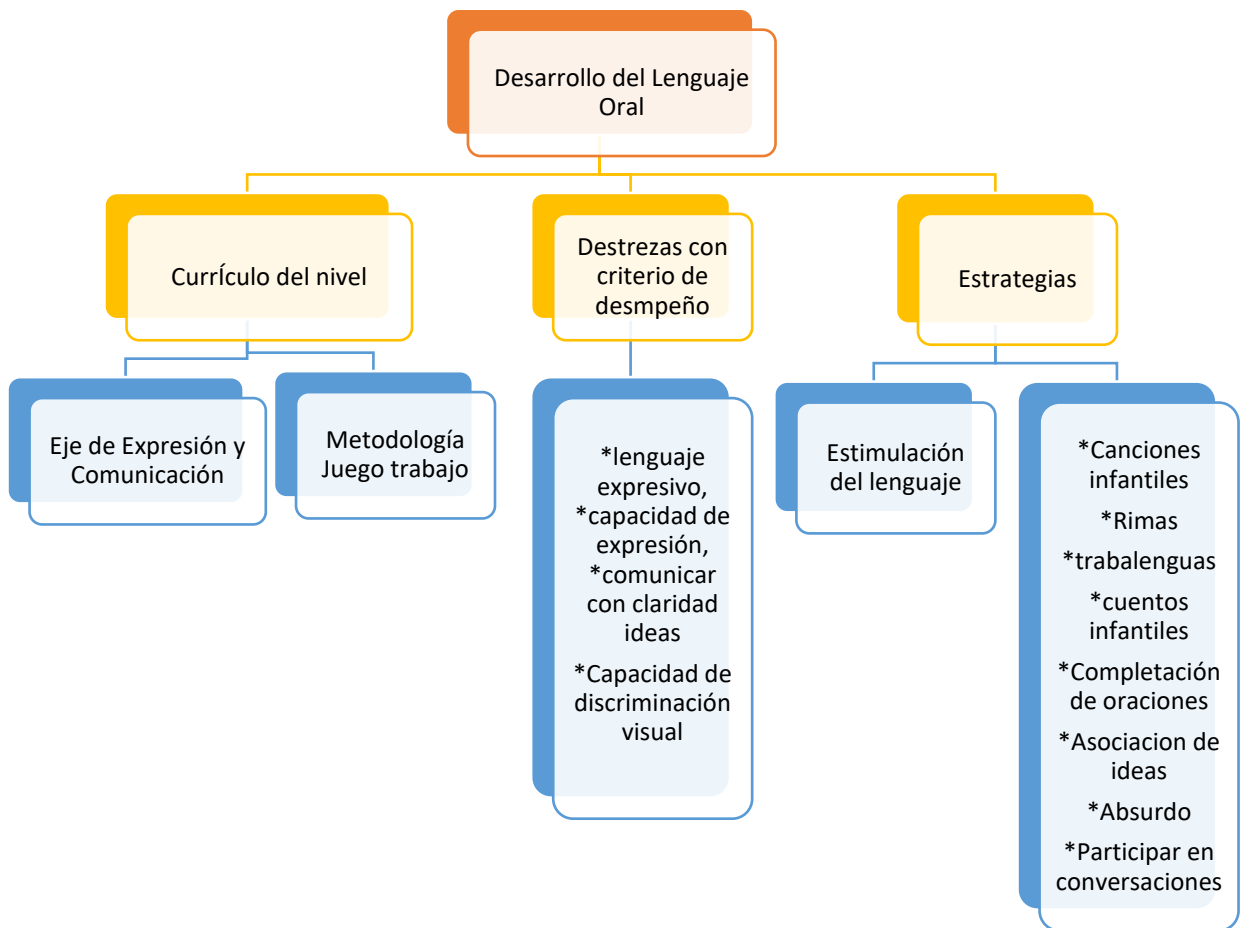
Desarrollo del Lenguaje Oral

CurrÍculo del nivel

Destrezas con criterio de desmpeño

Estrategias

Eje de Expresión y Comunicación

Metodología Juego trabajo

*lenguaje expresivo, *capacidad de expresión, *comunicar con claridad ideas

*Capacidad de discriminación visual

Estimulación del lenguaje

*Canciones infantiles

*Rimas

*trabalenguas

*cuentos infantiles

*Completación de oraciones

*Asociacion de ideas

*Absurdo

*Participar en conversaciones